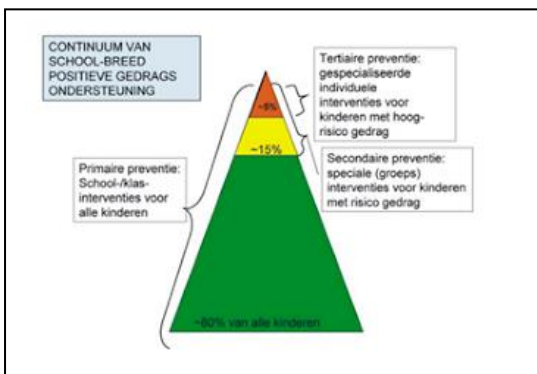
CONTINUUM VAN SCHOOL-BREED POSITIEVE GEDRAGS ONDERSTEUNING

Tertiaire preventie: gespecialiseerde individuele interventies voor kinderen met hoog-risico gedrag

~5%

~15%

Secondaire preventie: speciale (groeps) interventies voor kinderen met risico gedrag

Primaire preventie: School-/klas-interventies voor alle kinderen

~80% van alle kinderen